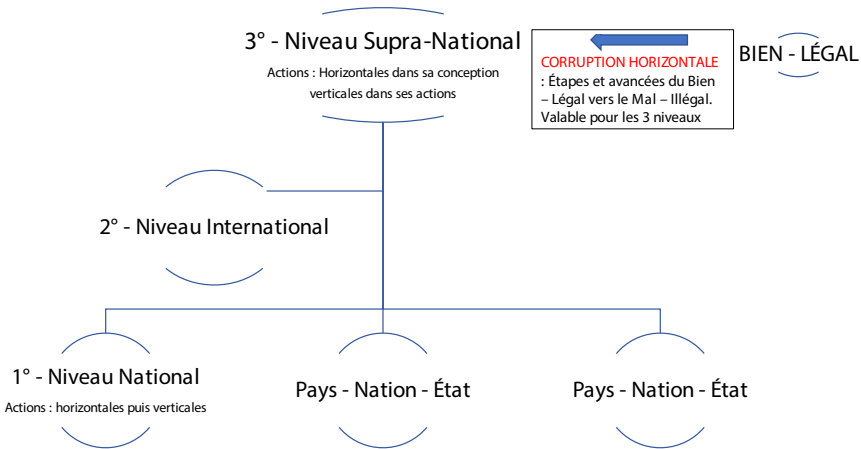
3° - Niveau Supra-National

Actions : Horizontales dans sa conception verticales dans ses actions

CORRUPTION HORIZONTALE : Étapes et avancées du Bien – Légal vers le Mal – Illégal. Valable pour les 3 niveaux

BIEN - LÉGAL

2° - Niveau International

1° - Niveau National

Actions : horizontales puis verticales

Pays - Nation - État

Pays - Nation - État